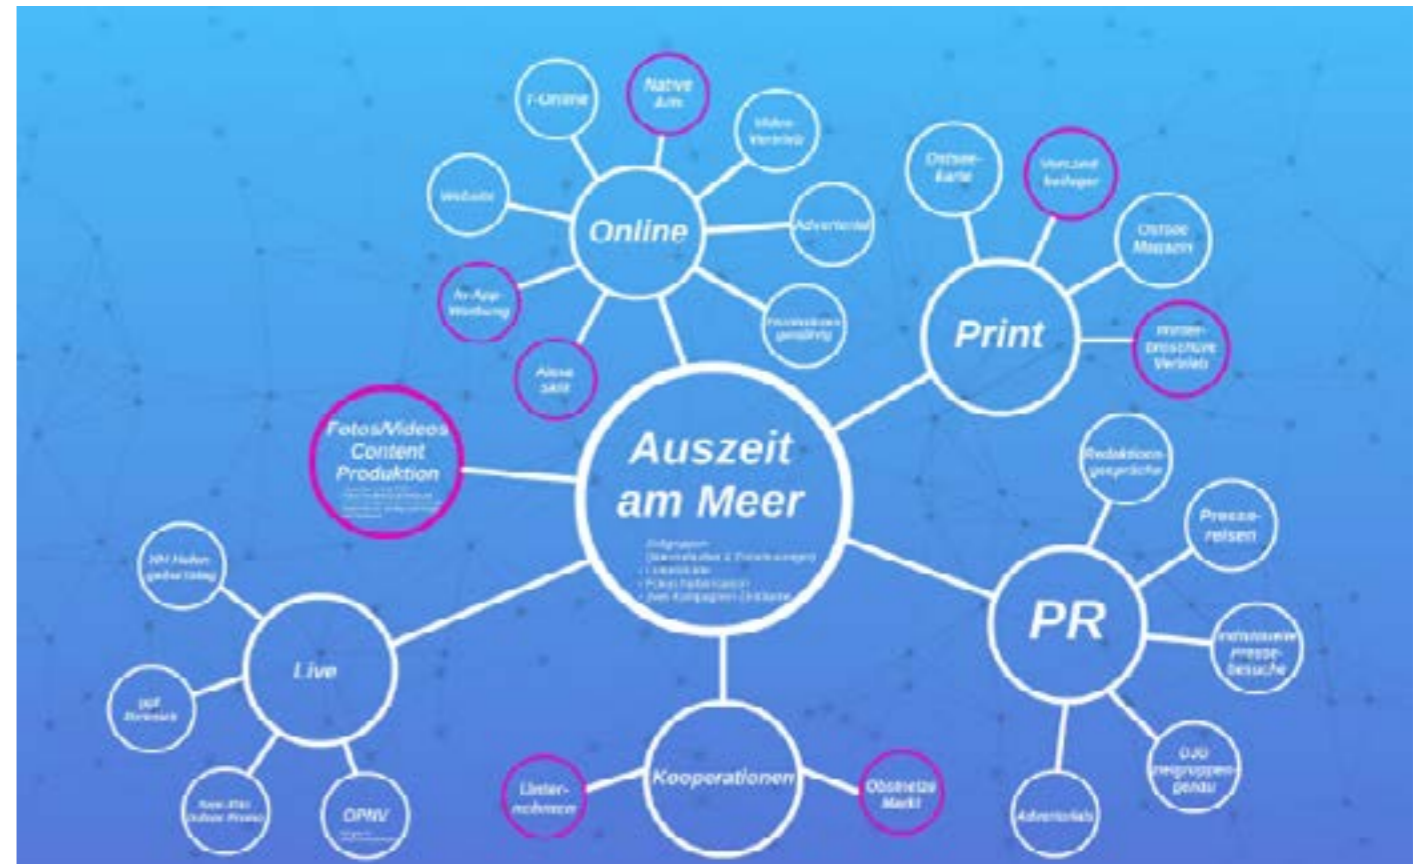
Auszeit am Meer

Zielgruppen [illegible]
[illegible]
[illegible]
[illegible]

Online

t-Online

Native Ads

Video-Vertrieb

Website

Advertorial

In-App-Werbung

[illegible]

Alexa Skill

Print

Ostsee-karte

Versand-beileger

Ostsee Magazin

Innen-prospekte Vertrieb

Fotos/Videos Content Produktion

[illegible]

PR

Redaktions-gespräche

Presse-reisen

Individuelle Presse-besuche

DJB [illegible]

Advertorials

Live

HH Hafen-geburtstag

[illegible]

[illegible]

ÖPNV

Kooperationen

Unter-nehmen

Ostsee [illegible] Markt